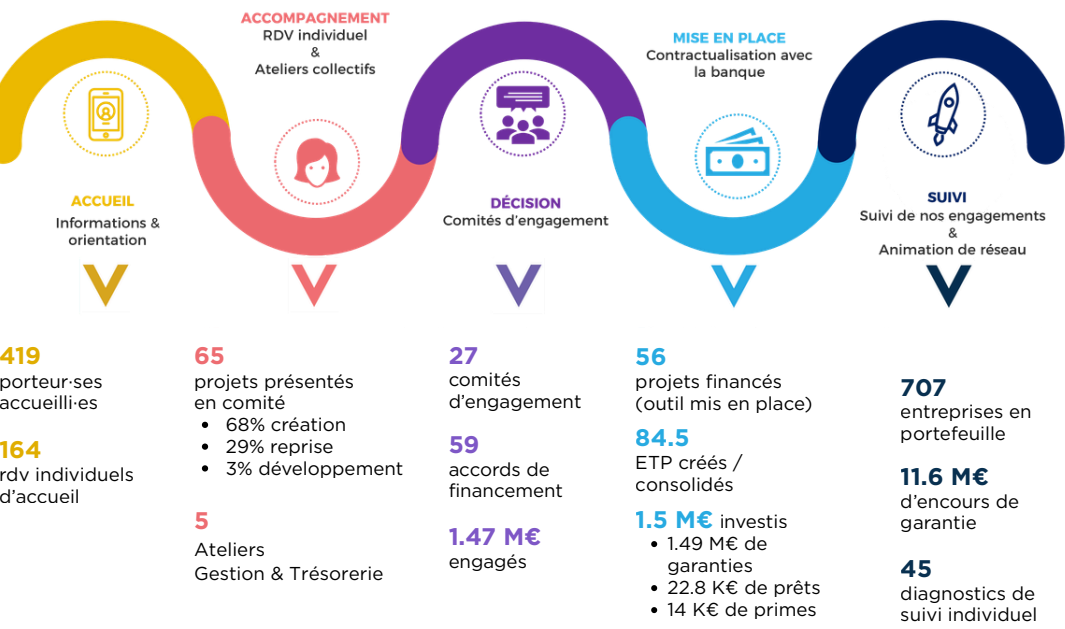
ACCUEIL
Informations & orientation

ACCOMPAGNEMENT
RDV individuel
&
Ateliers collectifs

DÉCISION
Comités d'engagement

MISE EN PLACE
Contractualisation avec la banque

SUIVI
Suivi de nos engagements
&
Animation de réseau

419
porteur·ses accueilli·es

164
rdv individuels d'accueil

65
projets présentés en comité
- 68% création
- 29% reprise
- 3% développement

5
Ateliers
Gestion & Trésorerie

27
comités d'engagement

59
accords de financement

1.47 M€
engagés

56
projets financés (outil mis en place)

84.5
ETP créés / consolidés

1.5 M€ investis
- 1.49 M€ de garanties
- 22.8 K€ de prêts
- 14 K€ de primes

707
entreprises en portefeuille

11.6 M€
d'encours de garantie

45
diagnostics de suivi individuel